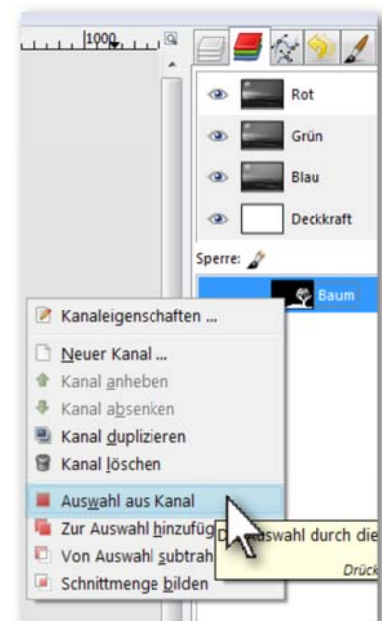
1000

Rot

Grün

Blau

Deckkraft

Sperre:

Baum

Kanaleigenschaften ...

Neuer Kanal ...

Kanal anheben

Kanal absenken

Kanal duplizieren

Kanal löschen

Auswahl aus Kanal

Zur Auswahl hinzufüg

Von Auswahl subtrah

Schnittmenge bilden

D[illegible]uswahl durch die

Drück